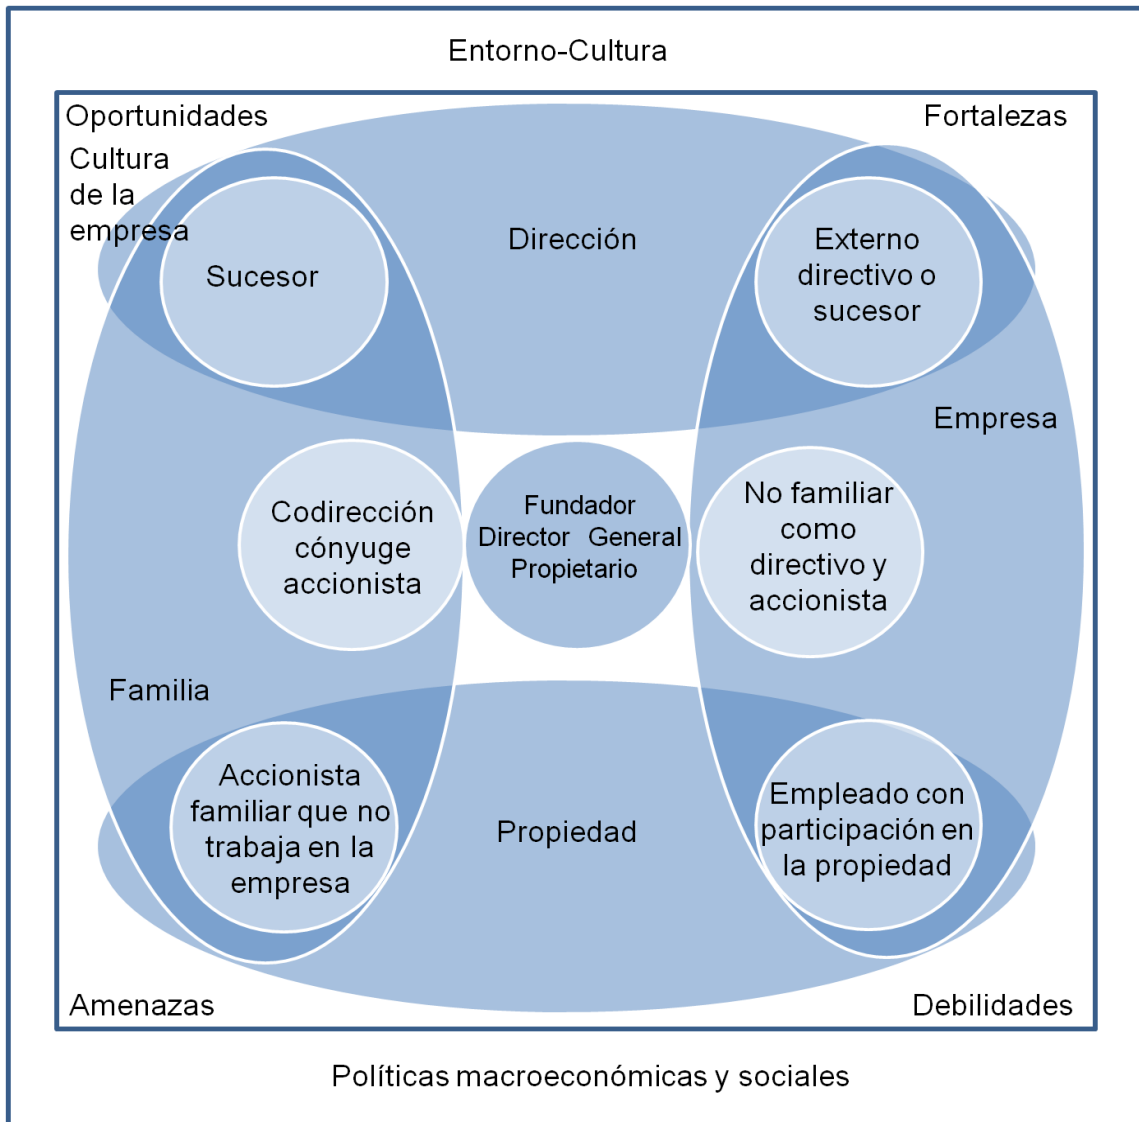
Entorno-Cultura

Oportunidades

Fortalezas

Cultura de la empresa

Sucesor

Dirección

Externo directivo o sucesor

Empresa

Codirección cónyuge accionista

Fundador
Director General
Propietario

No familiar como directivo y accionista

Familia

Accionista familiar que no trabaja en la empresa

Propiedad

Empleado con participación en la propiedad

Amenazas

Debilidades

Políticas macroeconómicas y sociales